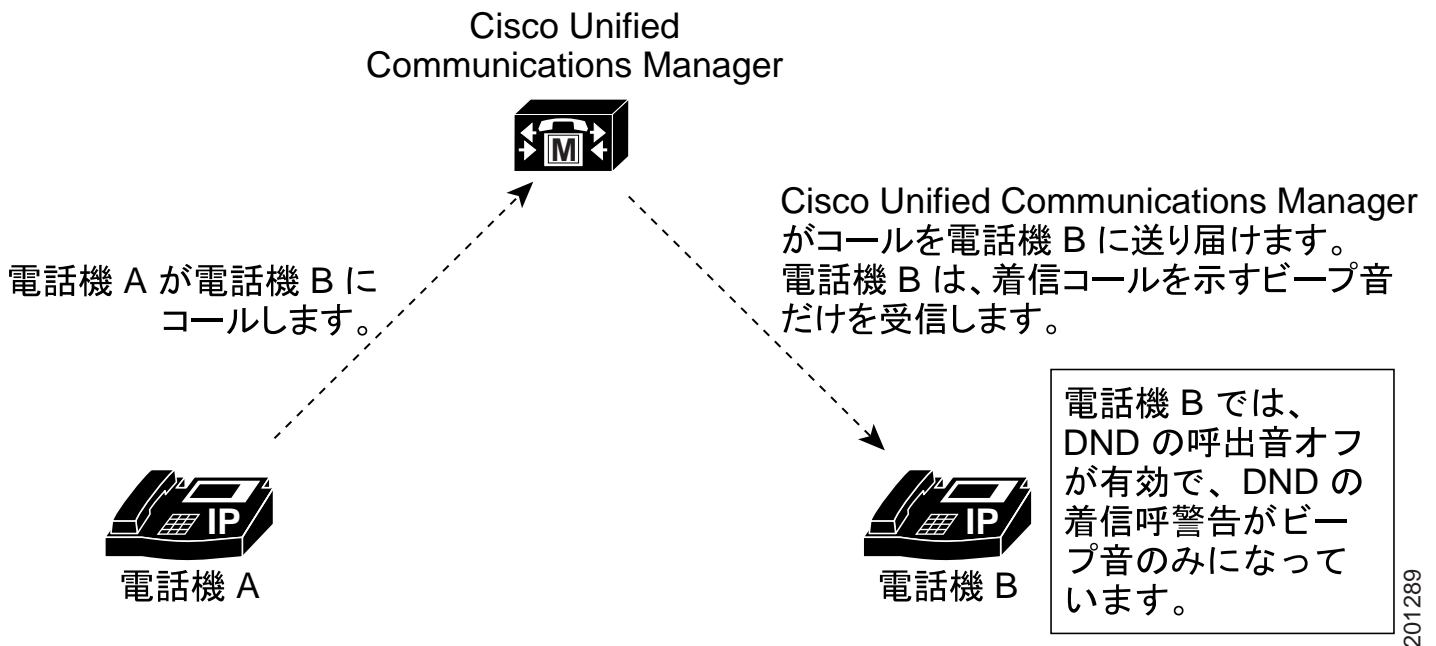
Cisco Unified Communications Manager

M

電話機 A が電話機 B にコールします。

Cisco Unified Communications Manager がコールを電話機 B に送り届けます。電話機 B は、着信コールを示すビープ音だけを受信します。

電話機 B では、DND の呼出音オフが有効で、DND の着信呼警告がビープ音のみになっています。

IP
電話機 A

IP
電話機 B

201289